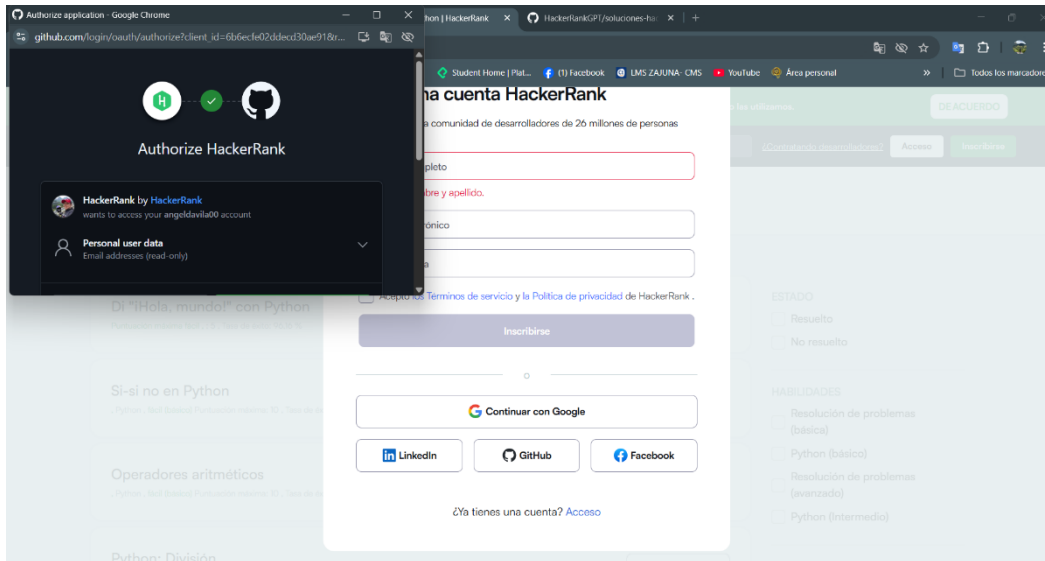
Authorize application - Google Chrome
github.com/login/oauth/authorize?client_id=6b6ecfe02ddecd30ae91&r...

Authorize HackerRank

HackerRank by HackerRank
wants to access your angeldavila00 account

Personal user data
Email addresses (read-only)

hon | HackerRank
HackerRankGPT/soluciones-ha

Student Home | Plat...
(1) Facebook
LMS ZAJUNA- CMS
YouTube
Área personal
Todos los marcadores

na cuenta HackerRank
a comunidad de desarrolladores de 26 millones de personas

pleto
bre y apellido.
rónico
a

Acepto los Términos de servicio y la Política de privacidad de HackerRank .

Inscribirse

o

Continuar con Google

LinkedIn
GitHub
Facebook

¿Ya tienes una cuenta? Acceso

Di "¡Hola, mundo!" con Python
Si-si no en Python
Operadores aritméticos
Python: División

ESTADO
Resuelto
No resuelto

HABILIDADES
Resolución de problemas (básica)
Python (básico)
Resolución de problemas (avanzado)
Python (intermedio)

DE ACUERDO
Acceso
Inscribirse